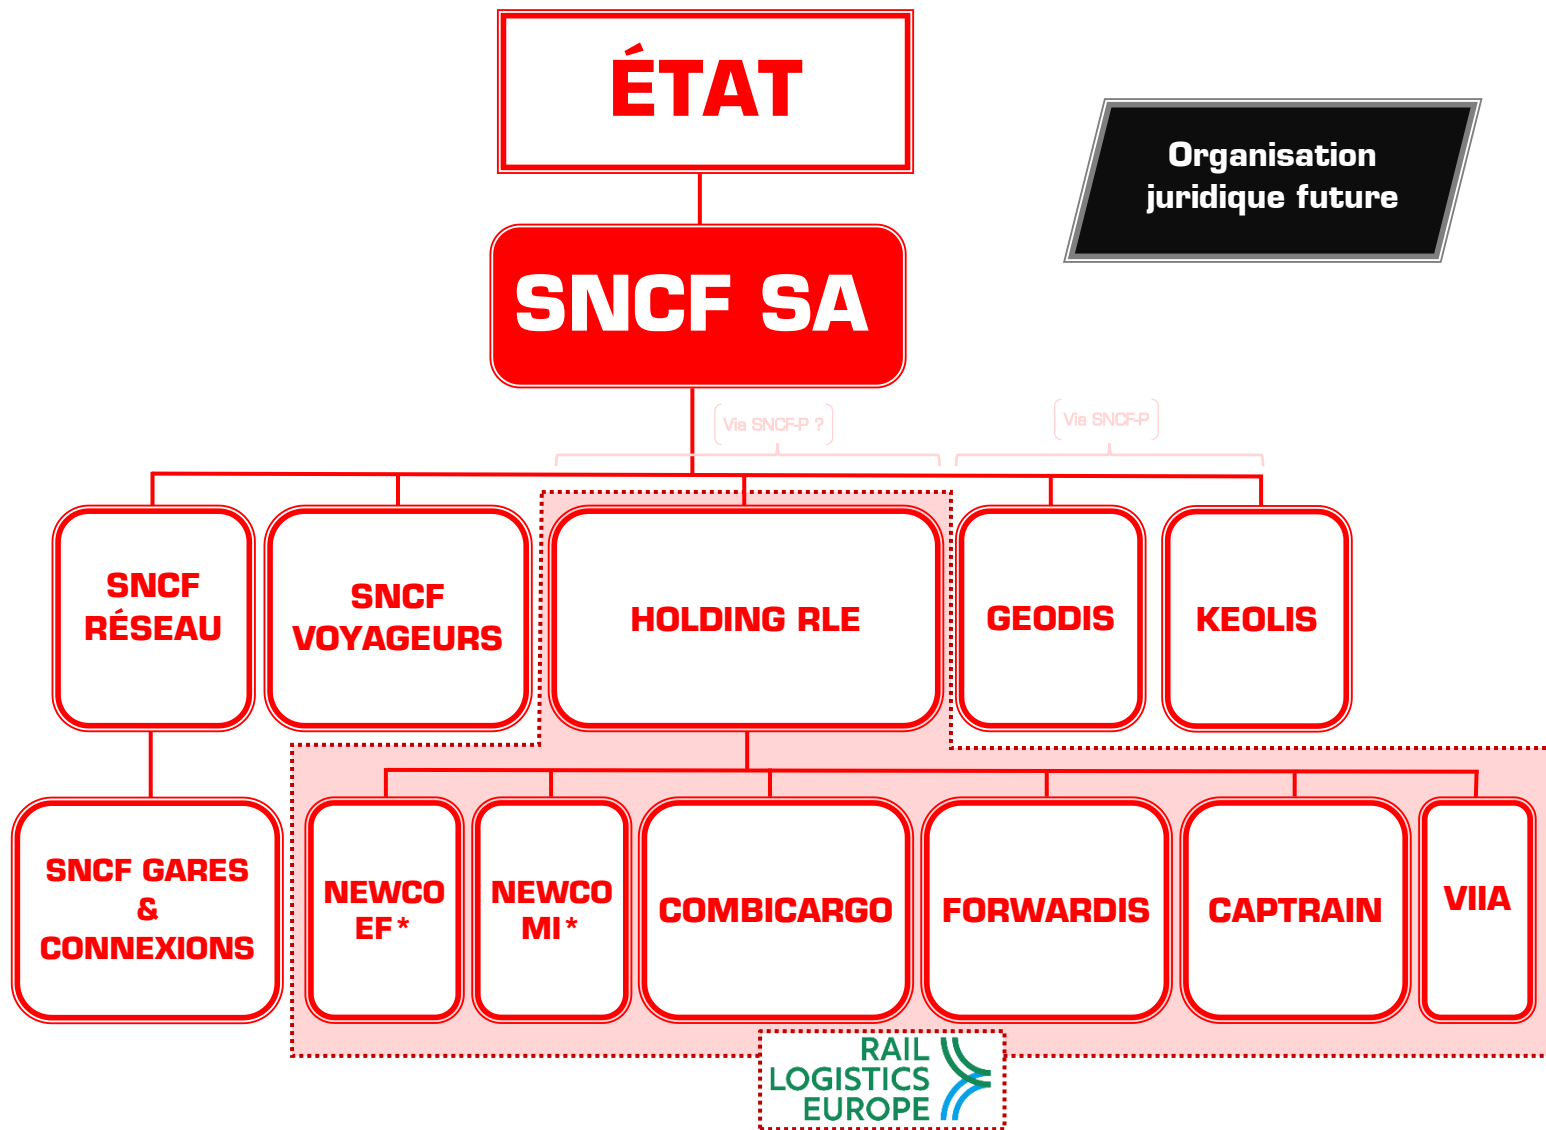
ÉTAT

Organisation juridique future

SNCF SA

Via SNCF-P ?

Via SNCF-P

SNCF RÉSEAU

SNCF VOYAGEURS

HOLDING RLE

GEODIS

KEOLIS

SNCF GARES & CONNEXIONS

NEWCO EF*

NEWCO MI*

COMBICARGO

FORWARDIS

CAPTRAIN

VIIA

RAIL LOGISTICS EUROPE